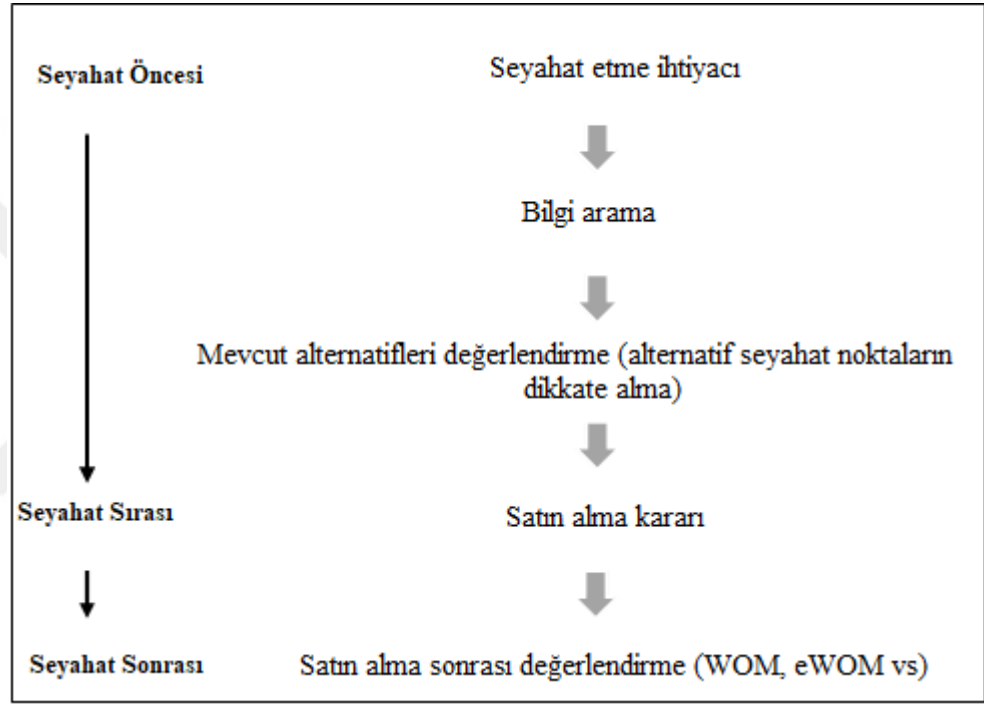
Seyahat Öncesi

Seyahat etme ihtiyacı

Bilgi arama

Mevcut alternatifleri değerlendirme (alternatif seyahat noktaların dikkate alma)

Seyahat Sırası

Satın alma kararı

Seyahat Sonrası

Satın alma sonrası değerlendirme (WOM, eWOM vs)